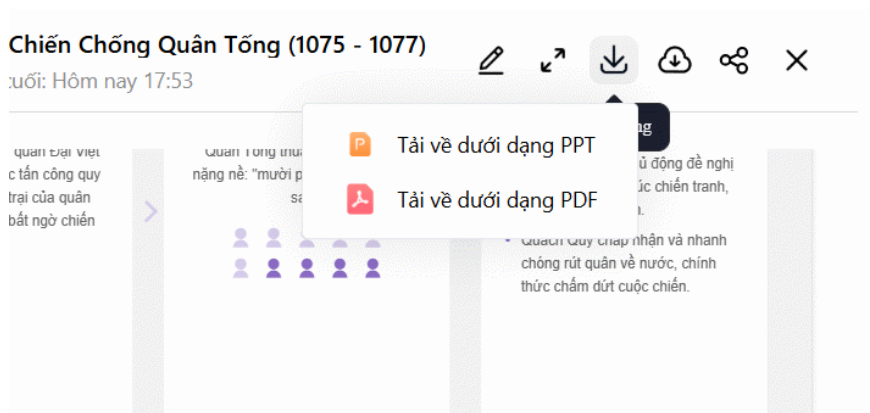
Chiến Chống Quân Tống (1075 - 1077)
:uối: Hôm nay 17:53

ng

quân Đại Việt
c tấn công quy
trại của quân
bất ngờ chiến

Quân Tống thu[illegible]
nặng nề: "mười p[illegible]
sa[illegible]

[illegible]ủ động đề nghị
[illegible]úc chiến tranh,
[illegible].

Quách Quỳ chấp nhận và nhanh chóng rút quân về nước, chính thức chấm dứt cuộc chiến.

P Tải về dưới dạng PPT
Tải về dưới dạng PDF